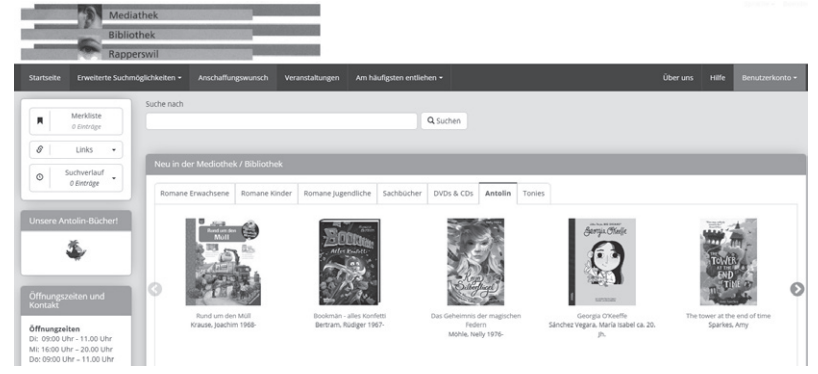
Mediathek
Bibliothek
Rapperswil

Startseite Erweiterte Suchmöglichkeiten ▾ Anschaffungswunsch Veranstaltungen Am häufigsten entliehen ▾ Über uns Hilfe Benutzerkonto ▾

Merkliste
0 Einträge

Links ▾

Suchverlauf
0 Einträge ▾

Suche nach

Suchen

Unsere Antolin-Bücher!

Öffnungszeiten und Kontakt

Öffnungszeiten
Di: 09:00 Uhr - 11.00 Uhr
Mi: 16:00 Uhr – 20:00 Uhr
Do: 09:00 Uhr – 11.00 Uhr

Neu in der Mediothek / Bibliothek

Romane Erwachsene | Romane Kinder | Romane Jugendliche | Sachbücher | DVDs & CDs | Antolin | Tonies

Rund um den Müll
Krause, Joachim 1968-

Bookmän - alles Konfetti
Bertram, Rüdiger 1967-

Das Geheimnis der magischen Federn
Möhle, Nelly 1976-

Georgia O'Keeffe
Sánchez Vegara, María Isabel ca. 20. Jh.

The tower at the end of time
Sparkes, Amy